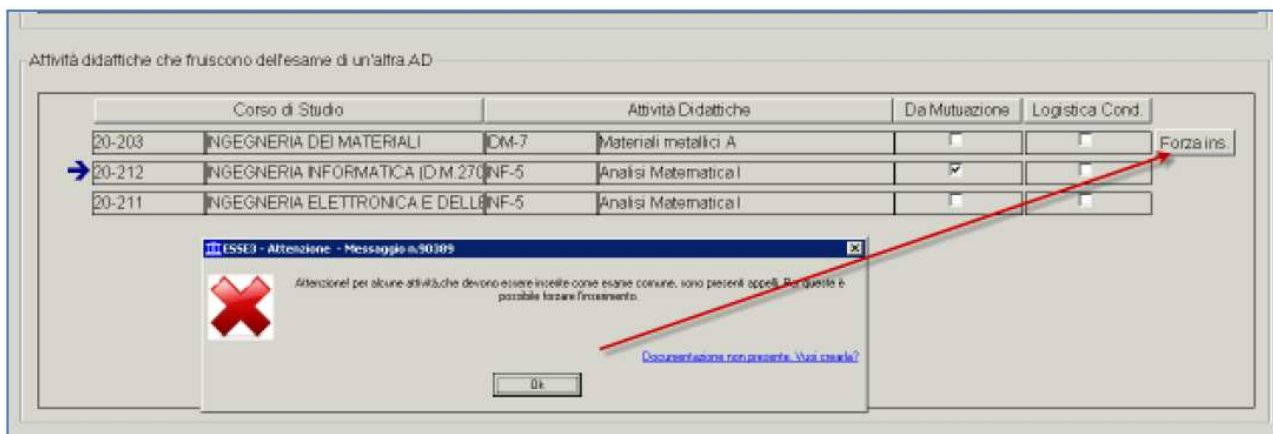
Attività didattiche che fruiscono dell'esame di un'altra AD

| | Corso di Studio | | Attività Didattiche | Da Mutuazione | Logistica Cond. |
|---|---|---|---|---|---|
| 20-203 | INGEGNERIA DEI MATERIALI | DM-7 | Materiali metallici A | | |
| 20-212 | INGEGNERIA INFORMATICA (D.M.270 | INF-5 | Analisi Matematica I | | |
| 20-211 | INGEGNERIA ELETTRONICA E DELLE | INF-5 | Analisi Matematica I | | |

Forza ins.

ESSE3 - Attenzione - Messaggio n.90389

Attenzione! per alcune attività che devono essere inserite come esame comune, sono presenti appelli. Per queste è possibile forzare l'inserimento.

Documentazione non presente. Vuoi crearla?

Ok